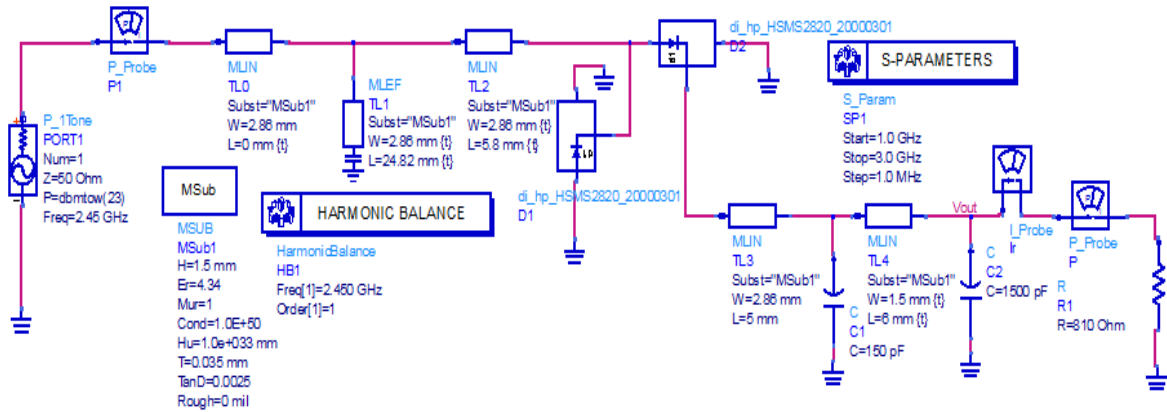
P_Probe
P1

MLIN
TL0
Subst="MSub1"
W=2.86 mm
L=0 mm {t}

MLEF
TL1
Subst="MSub1"
W=2.86 mm {t}
L=24.82 mm {t}

MLIN
TL2
Subst="MSub1"
W=2.86 mm {t}
L=5.8 mm {t}

di_hp_HSMS2820_20000301
D2

S-PARAMETERS

S_Param
SP1
Start=1.0 GHz
Stop=3.0 GHz
Step=1.0 MHz

P_1Tone
PORT1
Num=1
Z=50 Ohm
P=dbmtow(23)
Freq=2.45 GHz

MSub

MSUB
MSub1
H=1.5 mm
Er=4.34
Mur=1
Cond=1.0E+50
Hu=1.0e+033 mm
T=0.035 mm
TanD=0.0025
Rough=0 mil

HARMONIC BALANCE

HarmonicBalance
HB1
Freq[1]=2.450 GHz
Order[1]=1

di_hp_HSMS2820_20000301
D1

MLIN
TL3
Subst="MSub1"
W=2.86 mm
L=5 mm

C
C1
C=150 pF

MLIN
TL4
Subst="MSub1"
W=1.5 mm {t}
L=6 mm {t}

Vout

C
C2
C=1500 pF

I_Probe
Ir

P_Probe
P

R
R1
R=810 Ohm